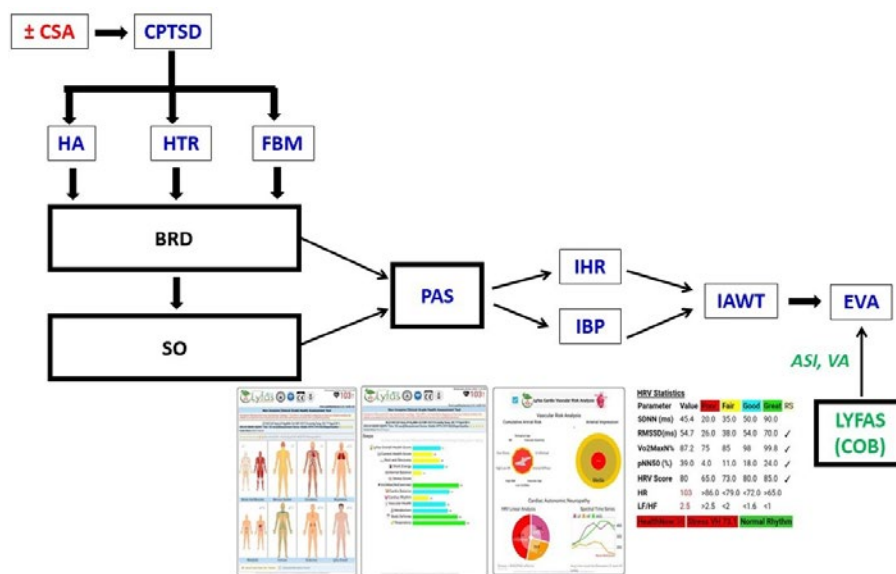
± CSA

CPTSD

HA

HTR

FBM

BRD

SO

PAS

IHR

IBP

IAWT

EVA

ASI, VA

LYFAS (COB)

Lyfas

Lyfas

Lyfas Cardio Vascular Risk Analysis

HRV Statistics

| Parameter | Value | Poor | Fair | Good | Great | RS |
|---|---|---|---|---|---|---|
| SDNN (ms) | 45.4 | 20.0 | 35.0 | 50.0 | 90.0 | |
| RMSSD (ms) | 54.7 | 26.0 | 38.0 | 54.0 | 70.0 | ✓ |
| Vo2MaxN% | 87.2 | 75 | 85 | 98 | 99.8 | ✓ |
| pNN50 (%) | 39.0 | 4.0 | 11.0 | 18.0 | 24.0 | ✓ |
| HRV Score | 80 | 65.0 | 73.0 | 80.0 | 85.0 | ✓ |
| HR | 103 | >86.0 | <79.0 | <72.0 | <65.0 | |
| LF/HF | 2.5 | >2.5 | <2 | <1.6 | <1 | |

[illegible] Stress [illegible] Normal Rhythm